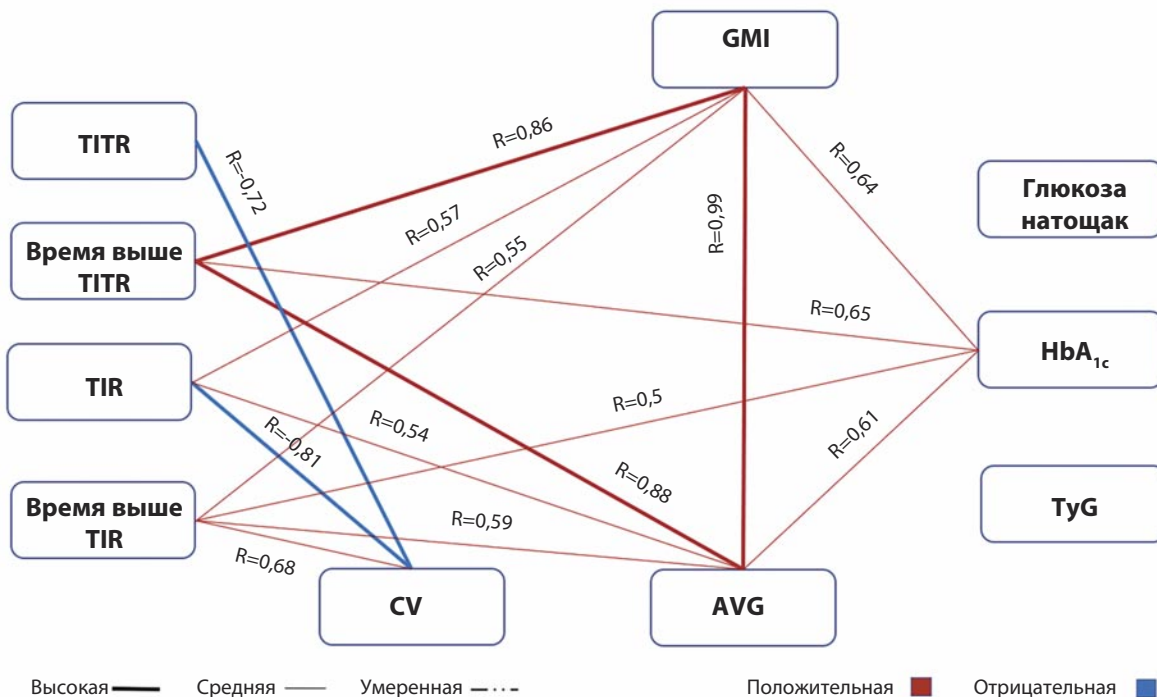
GMI

TITR

Время выше TITR

TIR

Время выше TIR

CV

AVG

Глюкоза натощак

$HbA_{1c}$

TyG

R=-0,72

R=0,86

R=0,57

R=0,55

R=0,99

R=0,64

R=0,65

R=-0,81

R=0,54

R=0,5

R=0,61

R=0,88

R=0,59

R=0,68

Высокая Средняя Умеренная Положительная Отрицательная